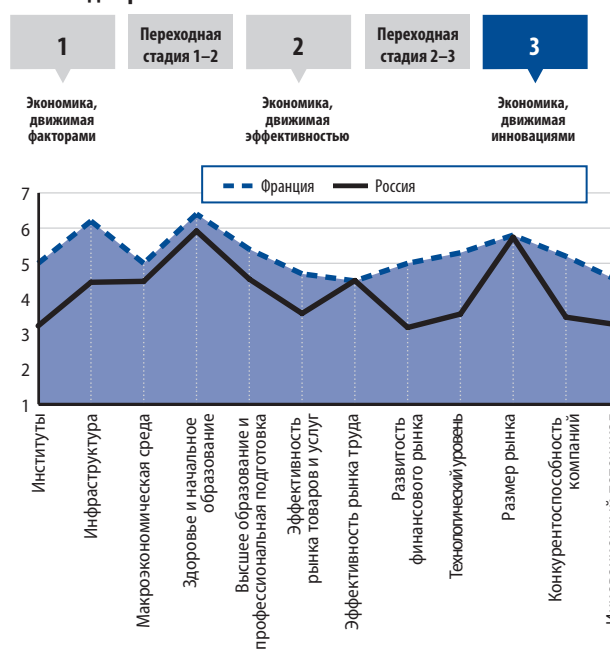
1

Переходная стадия 1–2

2

Переходная стадия 2–3

3

Экономика, движимая факторами

Экономика, движимая эффективностью

Экономика, движимая инновациями

Франция

Россия

7
6
5
4
3
2
1

Институты
Инфраструктура
Макроэкономическая среда
Здоровье и начальное образование
Высшее образование и профессиональная подготовка
Эффективность рынка товаров и услуг
Эффективность рынка труда
Развитость финансового рынка
Технологический уровень
Размер рынка
Конкурентоспособность компаний
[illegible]